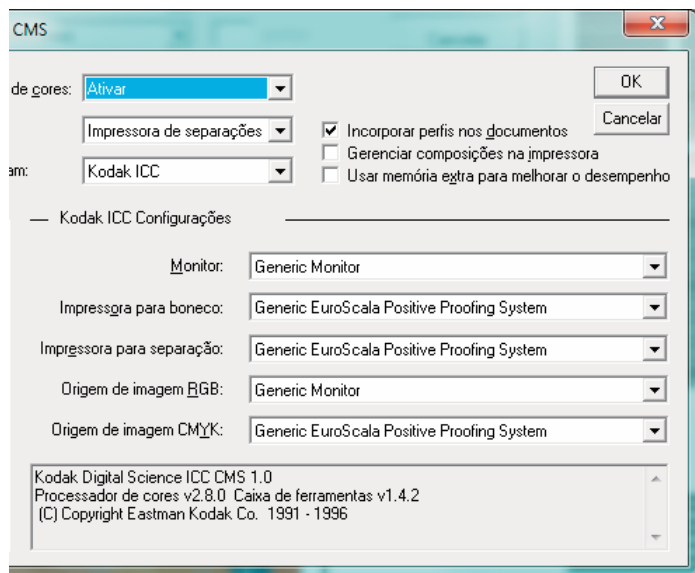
CMS

de cores: Ativar

Impressora de separações

am: Kodak ICC

OK

Cancelar

Incorporar perfis nos documentos

Gerenciar composições na impressora

Usar memória extra para melhorar o desempenho

Kodak ICC Configurações

Monitor: Generic Monitor

Impressora para boneco: Generic EuroScala Positive Proofing System

Impressora para separação: Generic EuroScala Positive Proofing System

Origem de imagem RGB: Generic Monitor

Origem de imagem CMYK: Generic EuroScala Positive Proofing System

Kodak Digital Science ICC CMS 1.0
Processador de cores v2.8.0 Caixa de ferramentas v1.4.2
(C) Copyright Eastman Kodak Co. 1991 - 1996